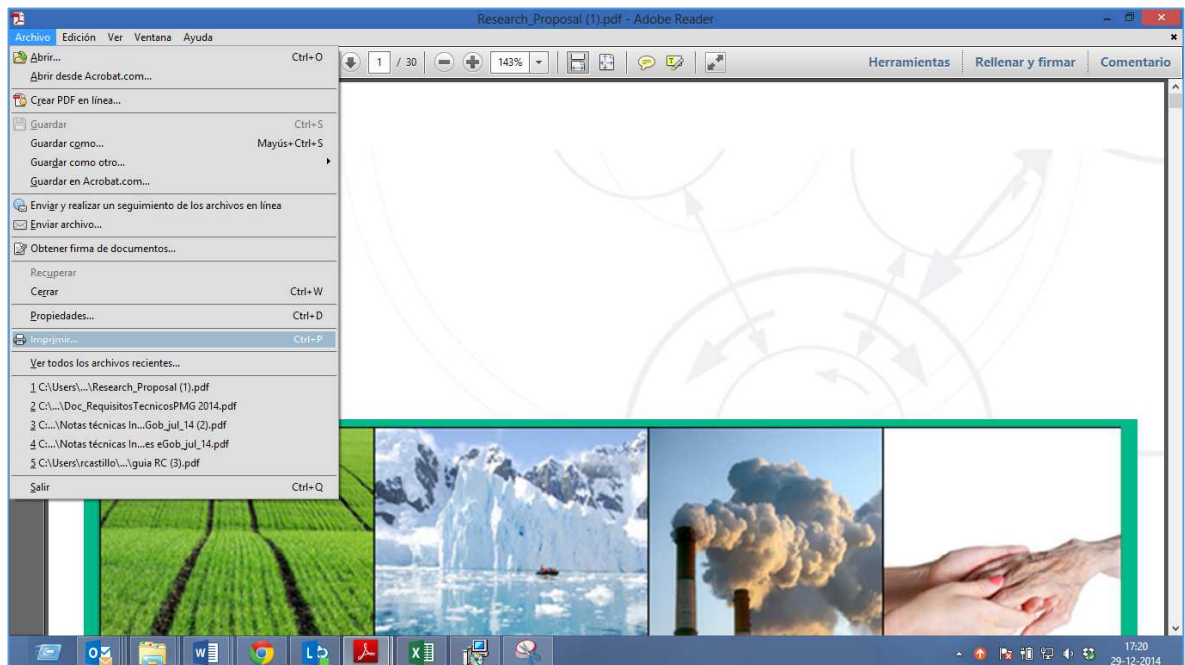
Research_Proposal (1).pdf - Adobe Reader

Archivo Edición Ver Ventana Ayuda

Abrir... Ctrl+O
Abrir desde Acrobat.com...
Crear PDF en línea...
Guardar Ctrl+S
Guardar como... Mayús+Ctrl+S
Guardar como otro...
Guardar en Acrobat.com...
Enviar y realizar un seguimiento de los archivos en línea
Enviar archivo...
Obtener firma de documentos...
Recuperar
Cerrar Ctrl+W
Propiedades... Ctrl+D
Imprimir... Ctrl+P
Ver todos los archivos recientes...
1 C:\Users\...\Research_Proposal (1).pdf
2 C:\...\Doc_RequisitosTecnicosPMG 2014.pdf
3 C:...\Notas técnicas In...Gob_jul_14 (2).pdf
4 C:...\Notas técnicas In...es eGob_jul_14.pdf
5 C:\Users\rcastillo\...\guia RC (3).pdf
Salir Ctrl+Q

1 / 30 143%

Herramientas Rellenar y firmar Comentario

17:20
29-12-2014